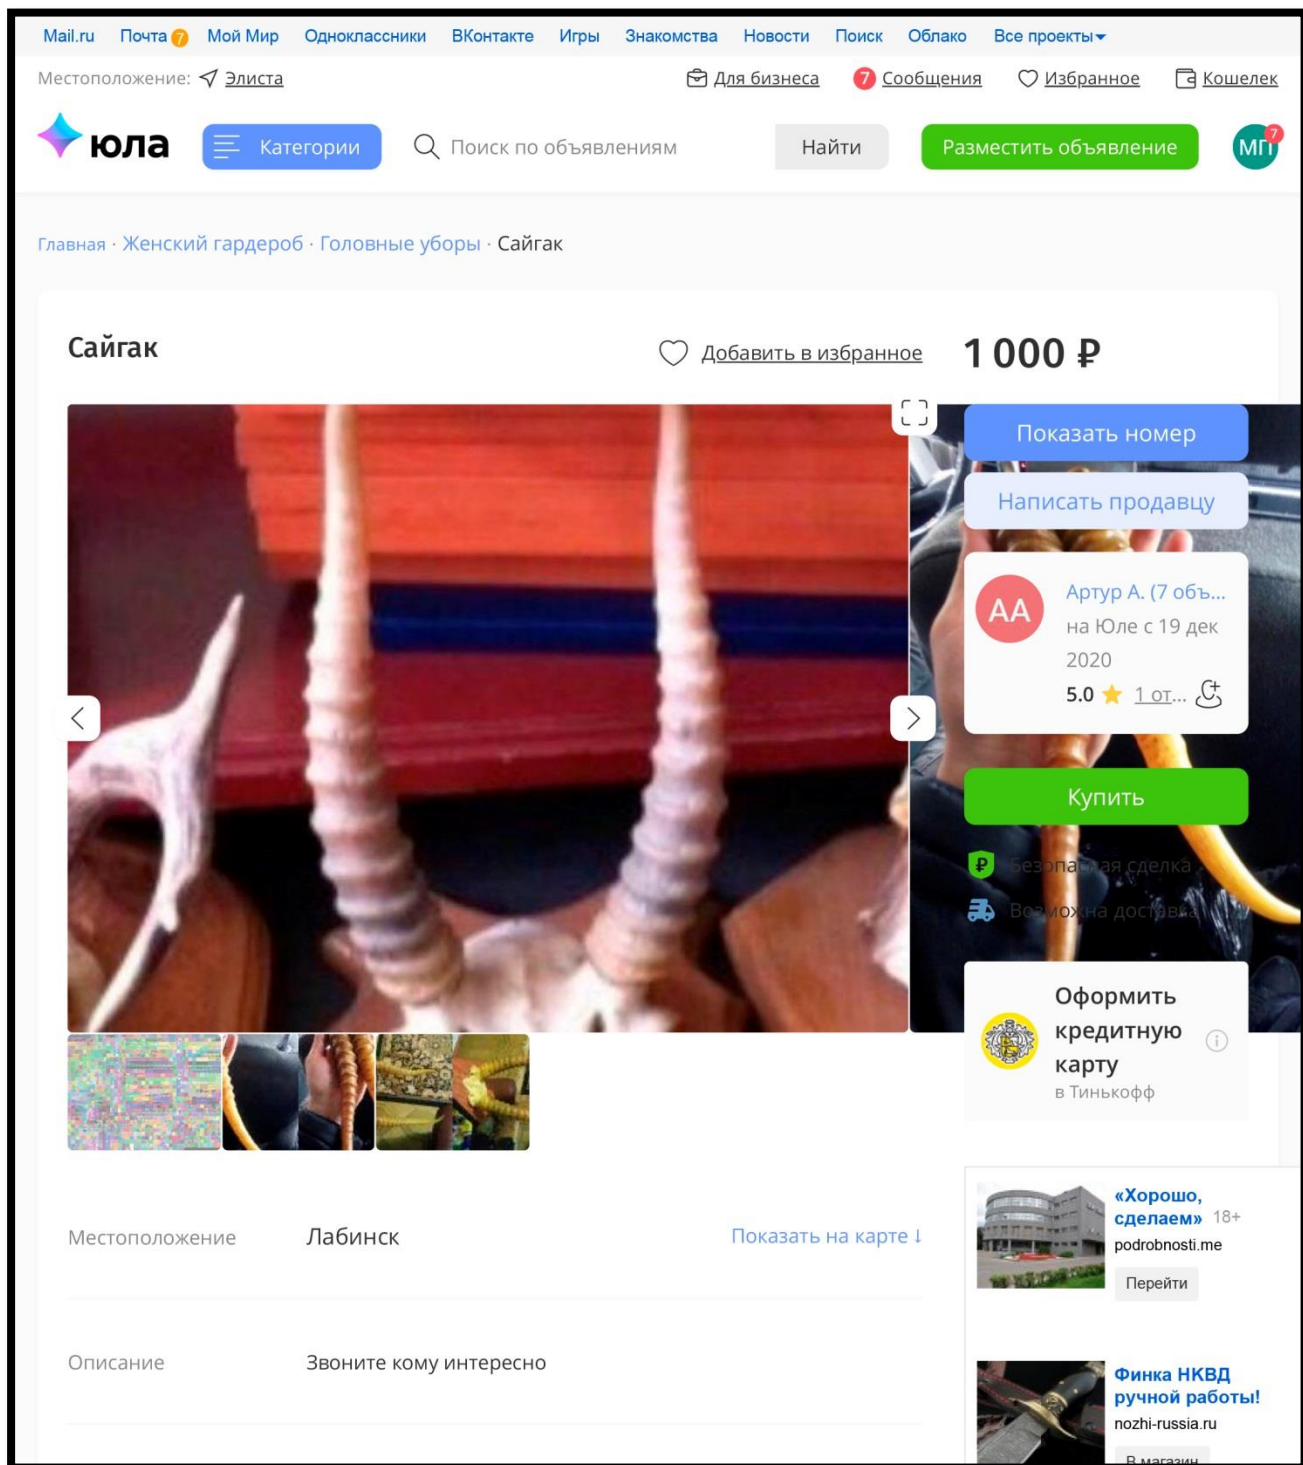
Mail.ru Почта 7 Мой Мир Одноклассники ВКонтакте Игры Знакомства Новости Поиск Облако Все проекты

Местоположение: Элиста

Для бизнеса 7 Сообщения Избранное Кошелек

юла Категории Поиск по объявлениям Найти Разместить объявление МП 7

Главная · Женский гардероб · Головные уборы · Сайгак

Сайгак

Добавить в избранное

1 000 ₽

Показать номер

Написать продавцу

АА Артур А. (7 объ...
на Юле с 19 дек 2020
5.0 1 от...

Купить

Безопасная сделка

Возможна доставка

Оформить кредитную карту
в Тинькофф

Местоположение Лабинск Показать на карте ↓

Описание Звоните кому интересно

«Хорошо, сделаем» 18+
podrobnosti.me
Перейти

Финка НКВД ручной работы!
nozhi-russia.ru
В магазин